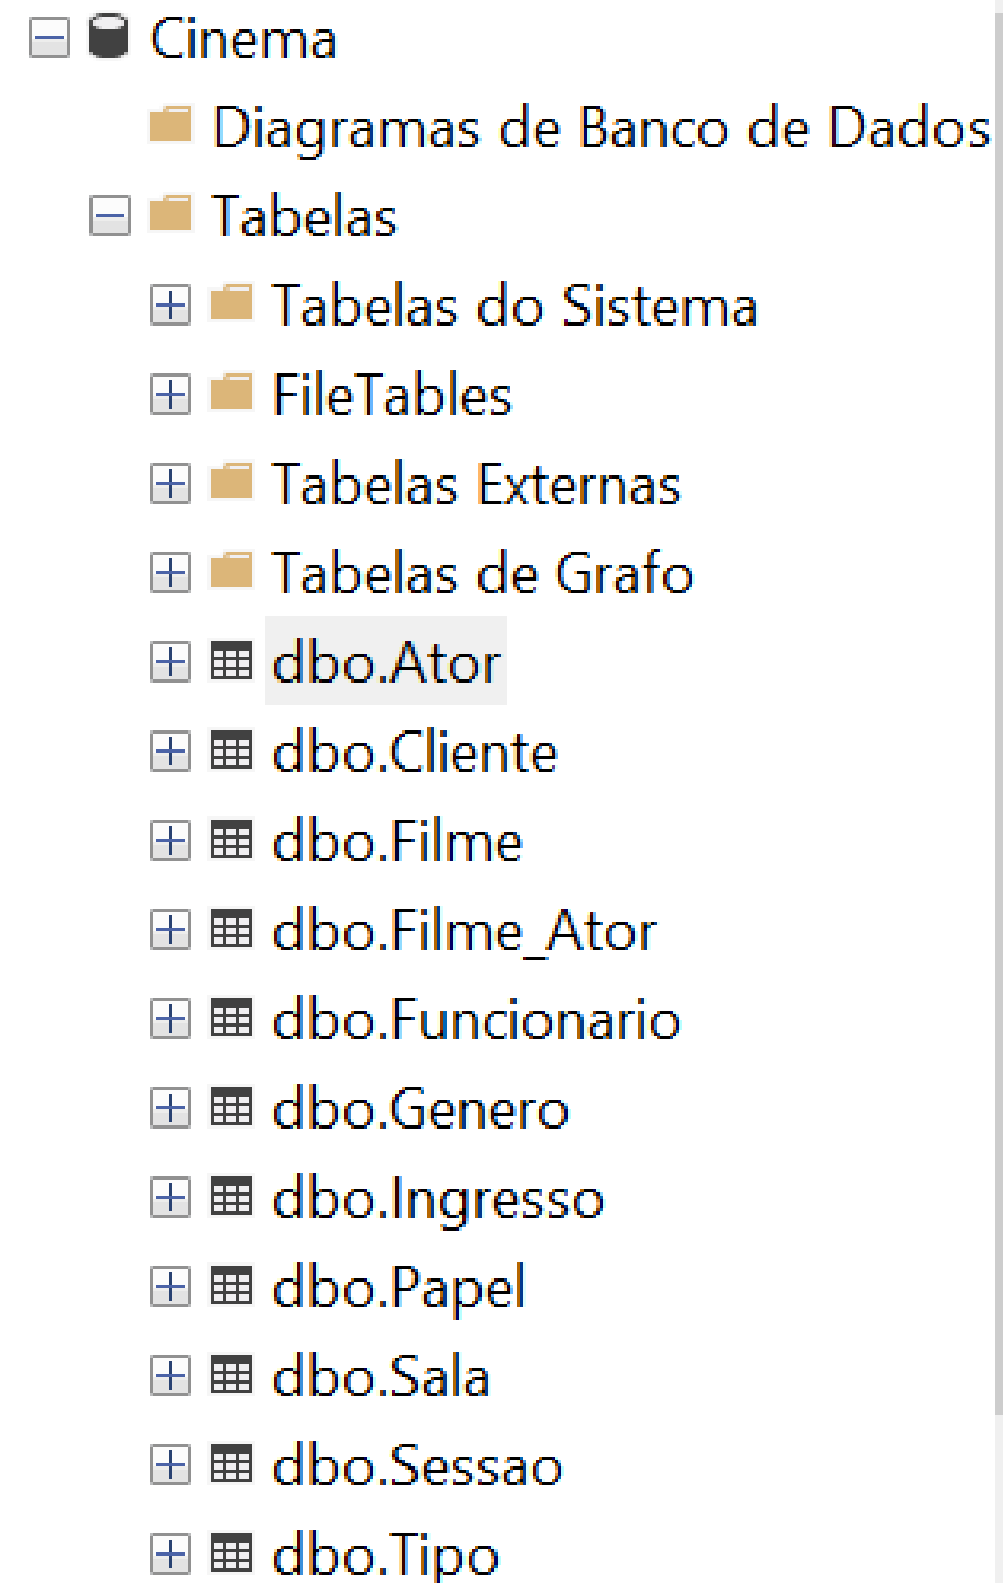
Cinema
Diagramas de Banco de Dados
Tabelas
Tabelas do Sistema
FileTables
Tabelas Externas
Tabelas de Grafo
dbo.Ator
dbo.Cliente
dbo.Filme
dbo.Filme_Ator
dbo.Funcionario
dbo.Genero
dbo.Ingresso
dbo.Papel
dbo.Sala
dbo.Sessao
dbo.Tipo